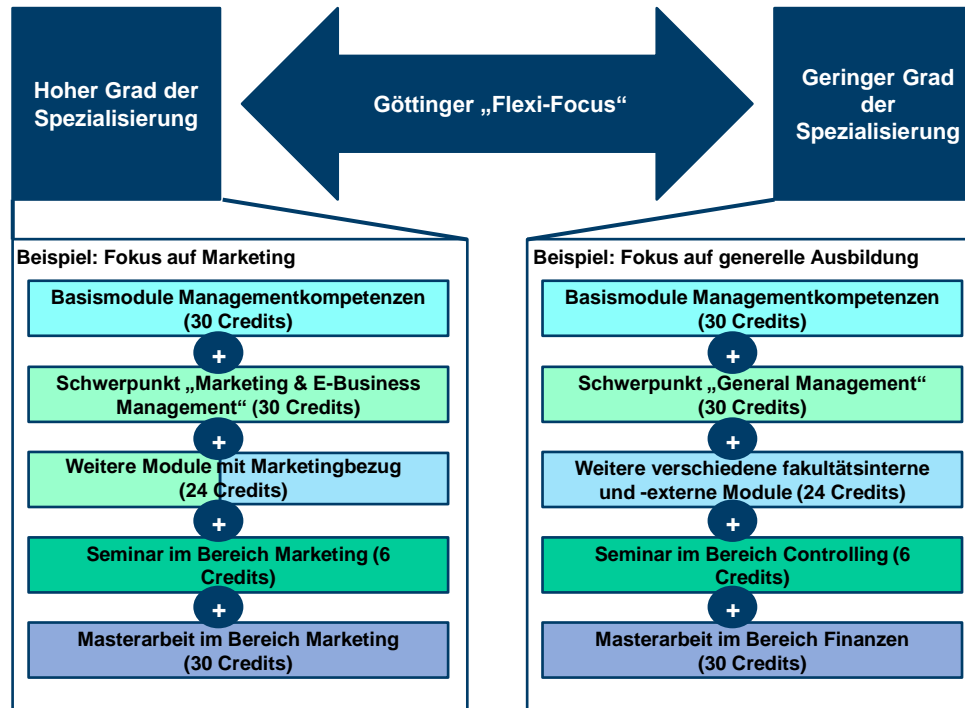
Hoher Grad der Spezialisierung

Göttinger „Flexi-Focus“

Geringer Grad der Spezialisierung

Beispiel: Fokus auf Marketing

Basismodule Managementkompetenzen (30 Credits)

+

Schwerpunkt „Marketing & E-Business Management“ (30 Credits)

+

Weitere Module mit Marketingbezug (24 Credits)

+

Seminar im Bereich Marketing (6 Credits)

+

Masterarbeit im Bereich Marketing (30 Credits)

Beispiel: Fokus auf generelle Ausbildung

Basismodule Managementkompetenzen (30 Credits)

+

Schwerpunkt „General Management“ (30 Credits)

+

Weitere verschiedene fakultätsinterne und -externe Module (24 Credits)

+

Seminar im Bereich Controlling (6 Credits)

+

Masterarbeit im Bereich Finanzen (30 Credits)